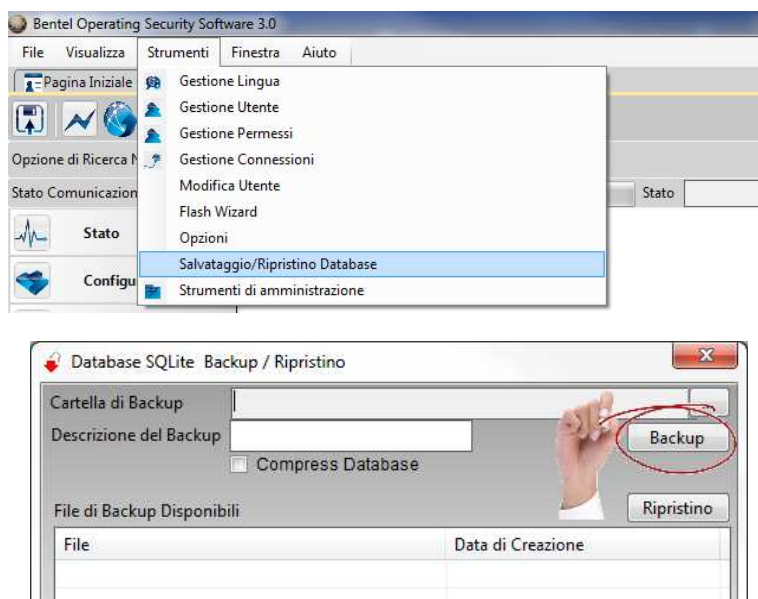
Bentel Operating Security Software 3.0

File Visualizza Strumenti Finestra Aiuto

Pagina Iniziale

Opzione di Ricerca N

Stato Comunicazion

Stato

Configu

Gestione Lingua
Gestione Utente
Gestione Permessi
Gestione Connessioni
Modifica Utente
Flash Wizard
Opzioni
Salvataggio/Ripristino Database
Strumenti di amministrazione

Stato

Database SQLite Backup / Ripristino

Cartella di Backup

Descrizione del Backup

Compress Database

Backup

File di Backup Disponibili

Ripristino

| File | Data di Creazione |
|---|---|
| | |